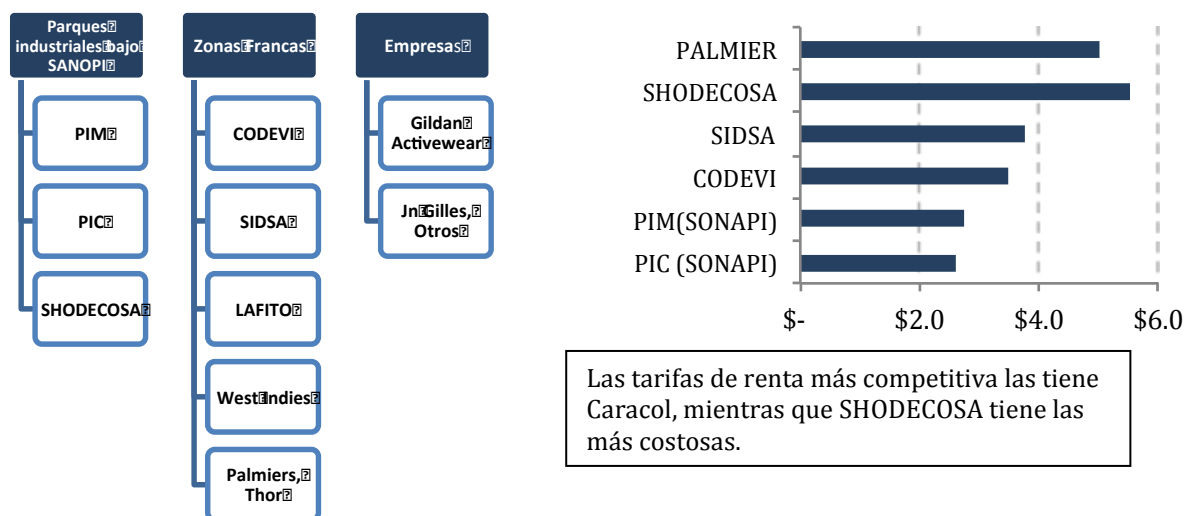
Parques industriales bajo SANOPI

PIM

PIC

SHODECOSA

Zonas Francas

CODEVI

SIDSA

LAFITO

West Indies

Palmiers, Thor

Empresas

Gildan Activewear

Jn Gilles, Otros

PALMIER
SHODECOSA
SIDSA
CODEVI
PIM(SONAPI)
PIC (SONAPI)

$-
$2.0
$4.0
$6.0

Las tarifas de renta más competitiva las tiene Caracol, mientras que SHODECOSA tiene las más costosas.